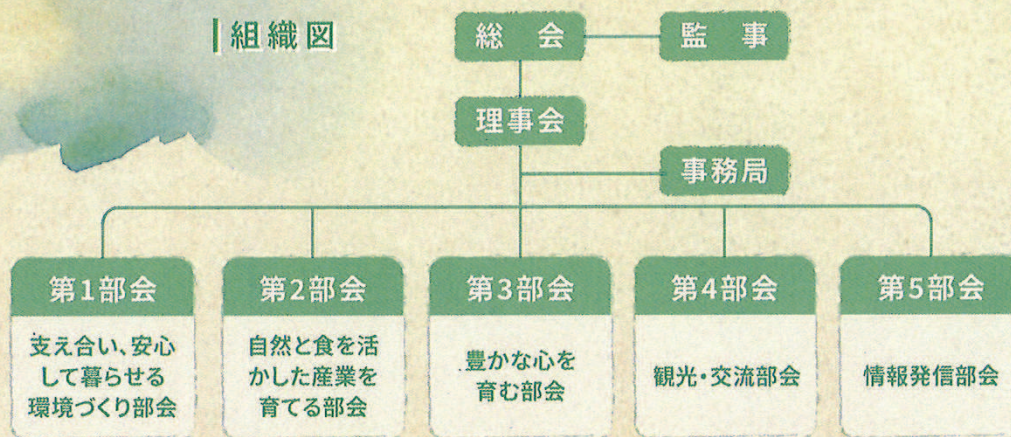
組織図

総 会

監 事

理事会

事務局

第1部会
支え合い、安心して暮らせる環境づくり部会

第2部会
自然と食を活かした産業を育てる部会

第3部会
豊かな心を育む部会

第4部会
観光・交流部会

第5部会
情報発信部会